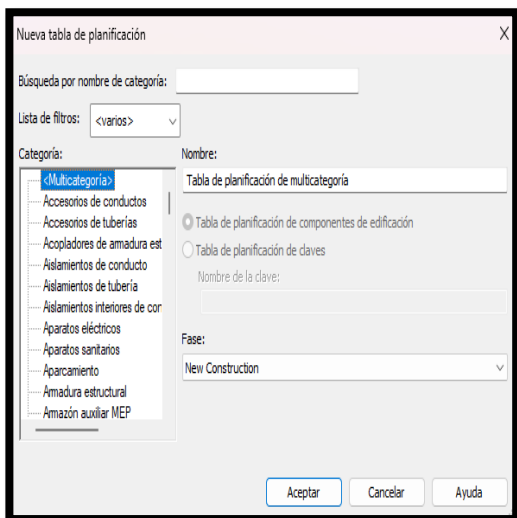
Nueva tabla de planificación

X

Búsqueda por nombre de categoría:

Lista de filtros: <varios>

Categoría:

<Multicategoría>
Accesorios de conductos
Accesorios de tuberías
Acopladores de armadura est
Aislamientos de conducto
Aislamientos de tubería
Aislamientos interiores de con
Aparatos eléctricos
Aparatos sanitarios
Aparcamiento
Armadura estructural
Armazón auxiliar MEP

Nombre:

Tabla de planificación de multicategoría

Tabla de planificación de componentes de edificación

Tabla de planificación de claves

Nombre de la clave:

Fase:

New Construction

Aceptar

Cancelar

Ayuda